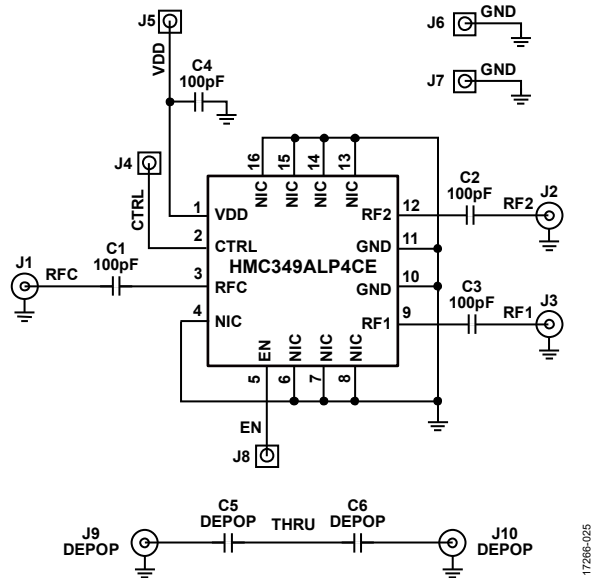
J5
VDD
C4
100pF
J6 GND
J7 GND
J4
CTRL
16 15 14 13
NIC NIC NIC NIC
C2
100pF
J2
RF2
1 VDD
2 CTRL
RF2 12
GND 11
J1
RFC
C1
100pF
HMC349ALP4CE
3 RFC
GND 10
C3
100pF
J3
RF1
4 NIC
RF1 9
EN NIC NIC NIC
5 6 7 8
EN
J8
C5
DEPOP
THRU
C6
DEPOP
J9
DEPOP
J10
DEPOP
17266-025